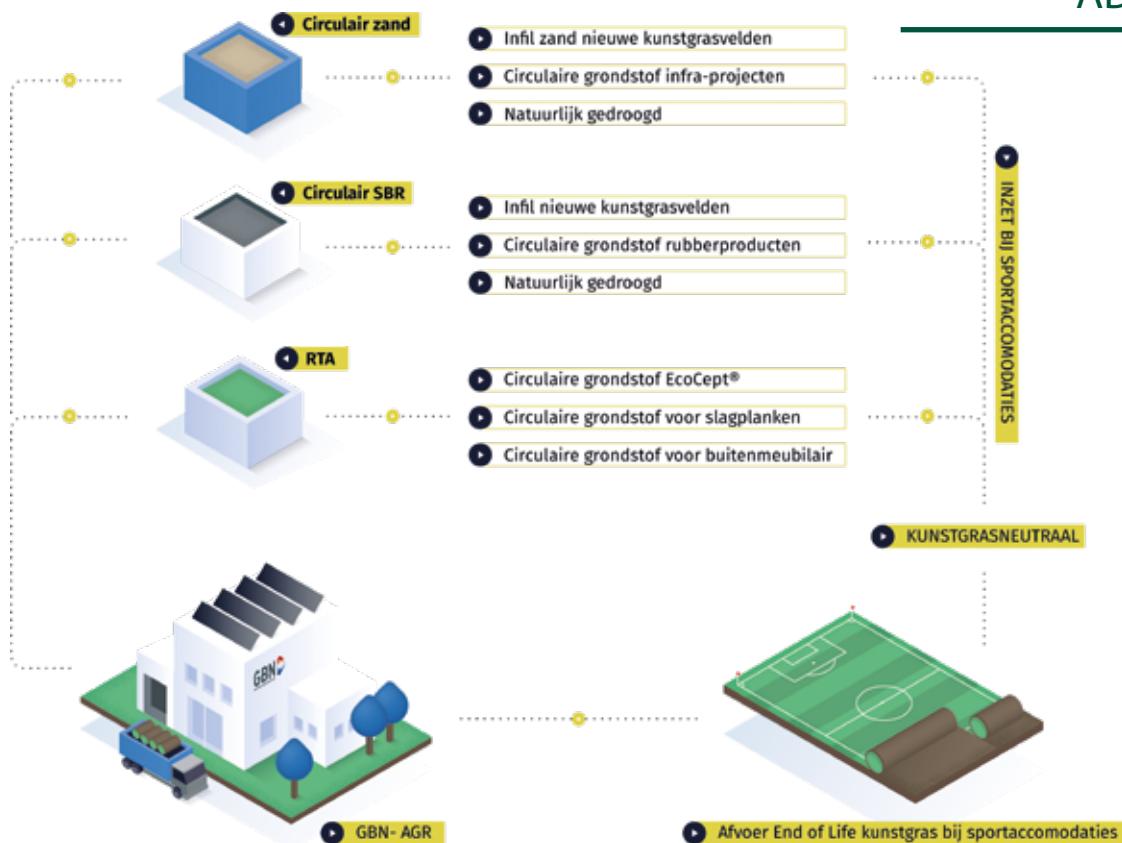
AB

Circulair zand

Infil zand nieuwe kunstgrasvelden

Circulaire grondstof infra-projecten

Natuurlijk gedroogd

Circulair SBR

Infil nieuwe kunstgrasvelden

Circulaire grondstof rubberproducten

Natuurlijk gedroogd

RTA

Circulaire grondstof EcoCept®

Circulaire grondstof voor slagplanken

Circulaire grondstof voor buitenmeubilair

INZET BIJ SPORTACCOMODATIES

KUNSTGRASNEUTRAAL

GBN

GBN- AGR

Afvoer End of Life kunstgras bij sportaccomodaties